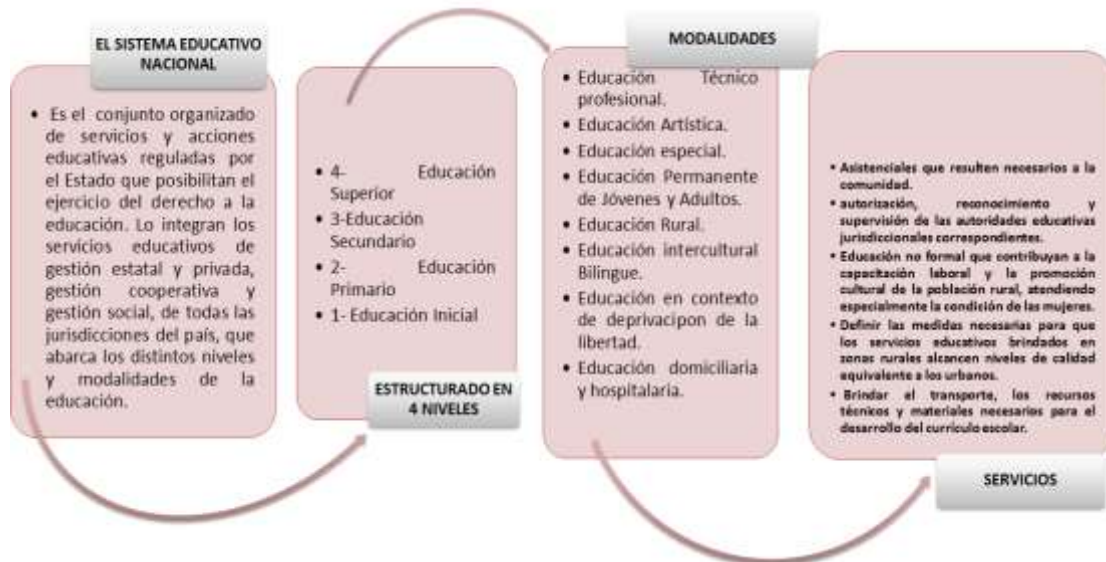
EL SISTEMA EDUCATIVO NACIONAL

• Es el conjunto organizado de servicios y acciones educativas reguladas por el Estado que posibilitan el ejercicio del derecho a la educación. Lo integran los servicios educativos de gestión estatal y privada, gestión cooperativa y gestión social, de todas las jurisdicciones del país, que abarca los distintos niveles y modalidades de la educación.

• 4- Educación Superior
• 3-Educación Secundario
• 2- Educación Primario
• 1- Educación Inicial

ESTRUCTURADO EN 4 NIVELES

MODALIDADES

• Educación Técnico profesional.
• Educación Artística.
• Educación especial.
• Educación Permanente de Jóvenes y Adultos.
• Educación Rural.
• Educación intercultural Bilingue.
• Educación en contexto de deprivacipon de la libertad.
• Educación domiciliaria y hospitalaria.

• Asistenciales que resulten necesarios a la comunidad.
• autorización, reconocimiento y supervisión de las autoridades educativas jurisdiccionales correspondientes.
• Educación no formal que contribuyan a la capacitación laboral y la promoción cultural de la población rural, atendiendo especialmente la condición de las mujeres.
• Definir las medidas necesarias para que los servicios educativos brindados en zonas rurales alcancen niveles de calidad equivalente a los urbanos.
• Brindar el transporte, los recursos técnicos y materiales necesarios para el desarrollo del currículo escolar.

SERVICIOS